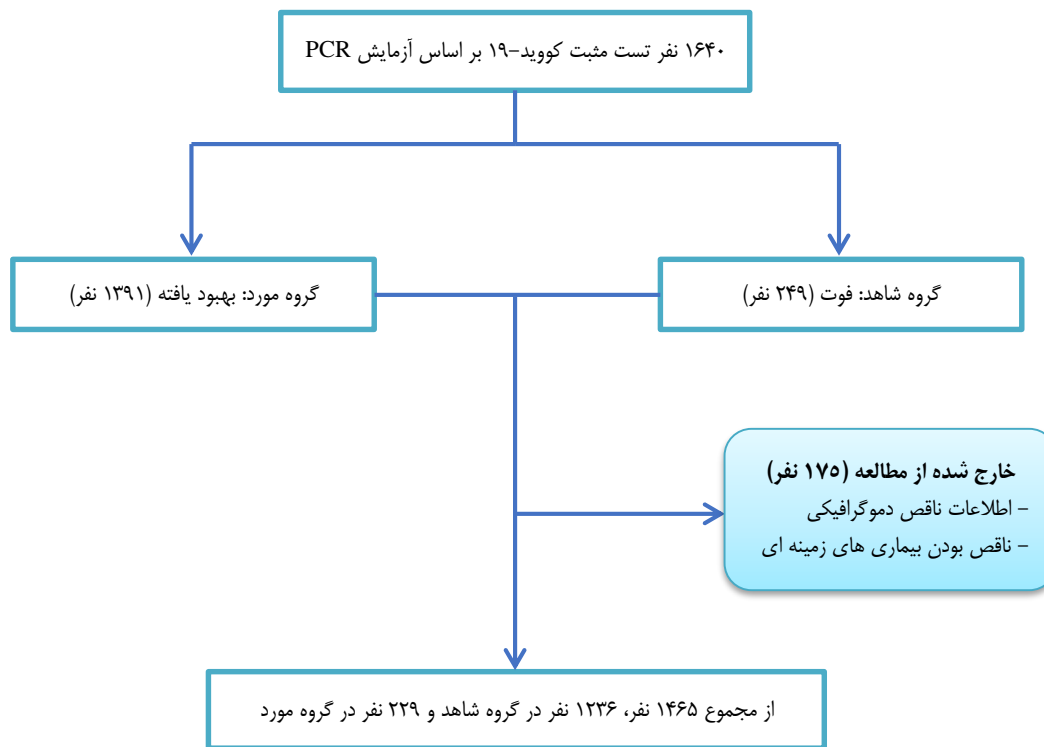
۱۶۴۰ نفر تست مثبت کووید-۱۹ بر اساس آزمایش PCR

گروه شاهد: فوت (۲۴۹ نفر)

گروه مورد: بهبود یافته (۱۳۹۱ نفر)

خارج شده از مطالعه (۱۷۵ نفر)
- اطلاعات ناقص دموگرافیکی
- ناقص بودن بیماری های زمینه ای

از مجموع ۱۴۶۵ نفر، ۱۲۳۶ نفر در گروه شاهد و ۲۲۹ نفر در گروه مورد